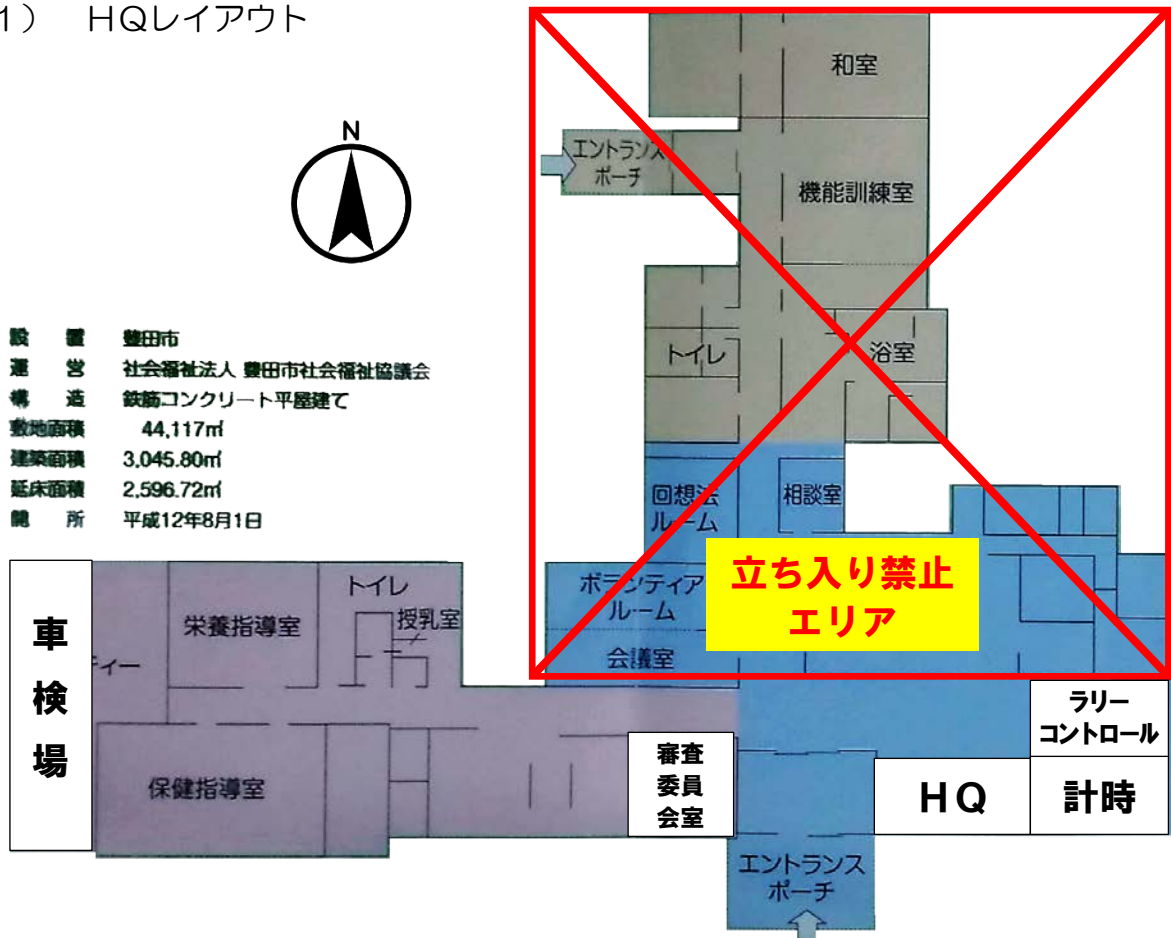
1）　HQレイアウト

N

設　置　豊田市
運　営　社会福祉法人 豊田市社会福祉協議会
構　造　鉄筋コンクリート平屋建て
敷地面積　44,117㎡
建築面積　3,045.80㎡
延床面積　2,596.72㎡
開　所　平成12年8月1日

和室
エントランスポーチ
機能訓練室
トイレ
浴室
回想法ルーム
相談室
ボランティアルーム
会議室
立ち入り禁止エリア
車検場
ティー
栄養指導室
トイレ
授乳室
保健指導室
審査委員会室
ラリーコントロール
HQ
計時
エントランスポーチ